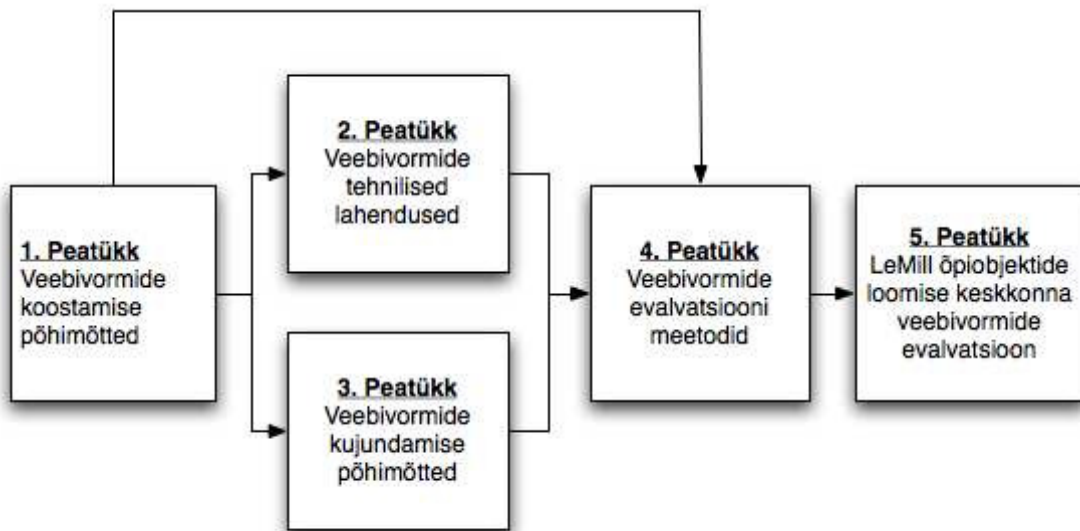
1. Peatükk
Veebivormide koostamise põhimõtted

2. Peatükk
Veebivormide tehnilised lahendused

3. Peatükk
Veebivormide kujundamise põhimõtted

4. Peatükk
Veebivormide evalvatsiooni meetodid

5. Peatükk
LeMill õpiobjektide loomise keskkonna veebivormide evalvatsioon